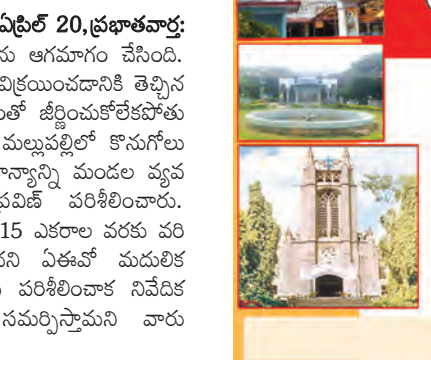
ఏప్రిల్ 20,(ప్రభాతవార్త:
రు ఆగమాగం చేసింది.
విక్రయించడానికి తెచ్చిన
తో జీర్ణించుకోలేకపోతు
మల్లుపల్లిలో కొనుగోలు
ధాన్యాన్ని మండల వ్యవ
పవిణ్ పరిశీలించారు.
15 ఎకరాల వరకు వరి
ని ఏఈవో మదులిక
పరిశీలించాక నివేదిక
సమర్పిస్తామని వారు